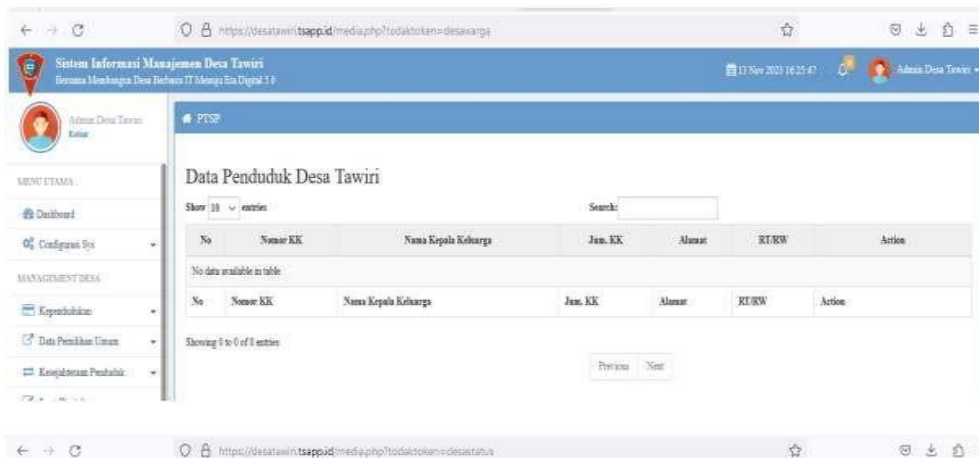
https://desatawiri.tsapp.id/media.php?todaktoken=desawarga

Sistem Informasi Manajemen Desa Tawiri
Bersama Membangun Desa Berbasis IT Menuju Era Digital 5.0

13 Nov 2021 16:25:47

Admin Desa Tawiri

Admin Desa Tawiri
Keluar

PTSP

MENU UTAMA

Dashboard

Configurasi Sys

MANAGEMENT DESA

Kependudukan

Data Pemilihan Umum

Kesejahteraan Penduduk

Data Penduduk Desa Tawiri

Show 10 entries

Search:

| No | Nomor KK | Nama Kepala Keluarga | Jum. KK | Alamat | RT/RW | Action |
|---|---|---|---|---|---|---|
| No data available in table | | | | | | |
| No | Nomor KK | Nama Kepala Keluarga | Jum. KK | Alamat | RT/RW | Action |

Showing 0 to 0 of 0 entries

Previous Next

https://desatawiri.tsapp.id/media.php?todaktoken=desastatus